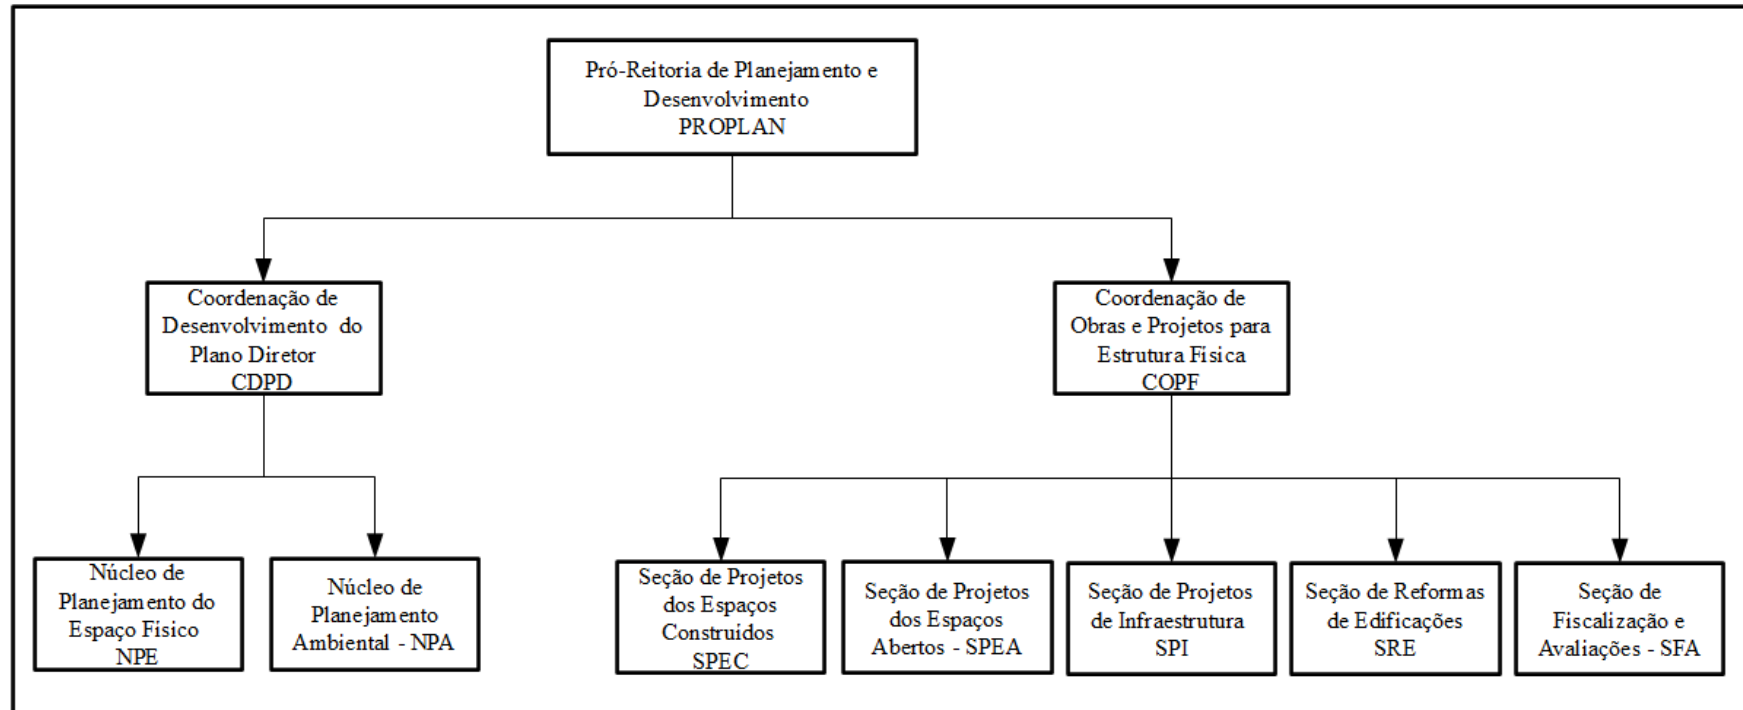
Pró-Reitoria de Planejamento e Desenvolvimento PROPLAN

Coordenação de Desenvolvimento do Plano Diretor CDPD

Coordenação de Obras e Projetos para Estrutura Física COPF

Núcleo de Planejamento do Espaço Físico NPE

Núcleo de Planejamento Ambiental - NPA

Seção de Projetos dos Espaços Construídos SPEC

Seção de Projetos dos Espaços Abertos - SPEA

Seção de Projetos de Infraestrutura SPI

Seção de Reformas de Edificações SRE

Seção de Fiscalização e Avaliações - SFA